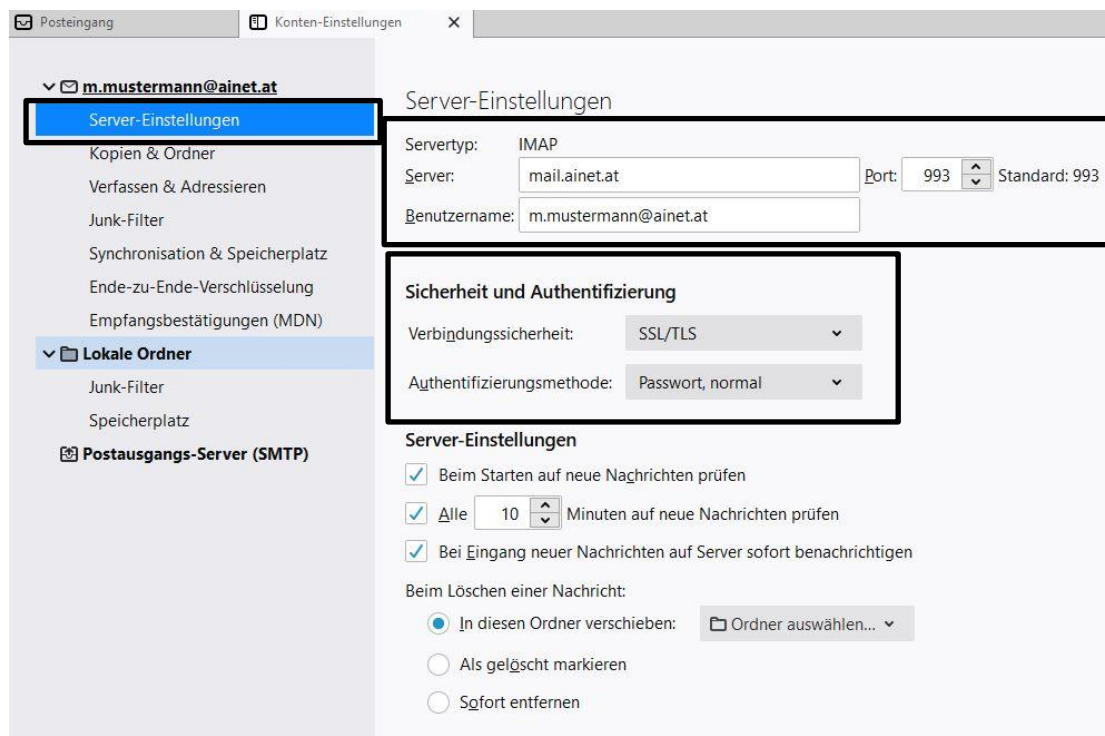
Posteingang
Konten-Einstellungen
×

m.mustermann@ainet.at
Server-Einstellungen
Kopien & Ordner
Verfassen & Adressieren
Junk-Filter
Synchronisation & Speicherplatz
Ende-zu-Ende-Verschlüsselung
Empfangsbestätigungen (MDN)
Lokale Ordner
Junk-Filter
Speicherplatz
Postausgangs-Server (SMTP)

Server-Einstellungen

Servertyp: IMAP
Server: mail.ainet.at
Port: 993 Standard: 993
Benutzername: m.mustermann@ainet.at

Sicherheit und Authentifizierung
Verbindungssicherheit: SSL/TLS
Authentifizierungsmethode: Passwort, normal

Server-Einstellungen
Beim Starten auf neue Nachrichten prüfen
Alle 10 Minuten auf neue Nachrichten prüfen
Bei Eingang neuer Nachrichten auf Server sofort benachrichtigen

Beim Löschen einer Nachricht:
In diesen Ordner verschieben: Ordner auswählen...
Als gelöscht markieren
Sofort entfernen